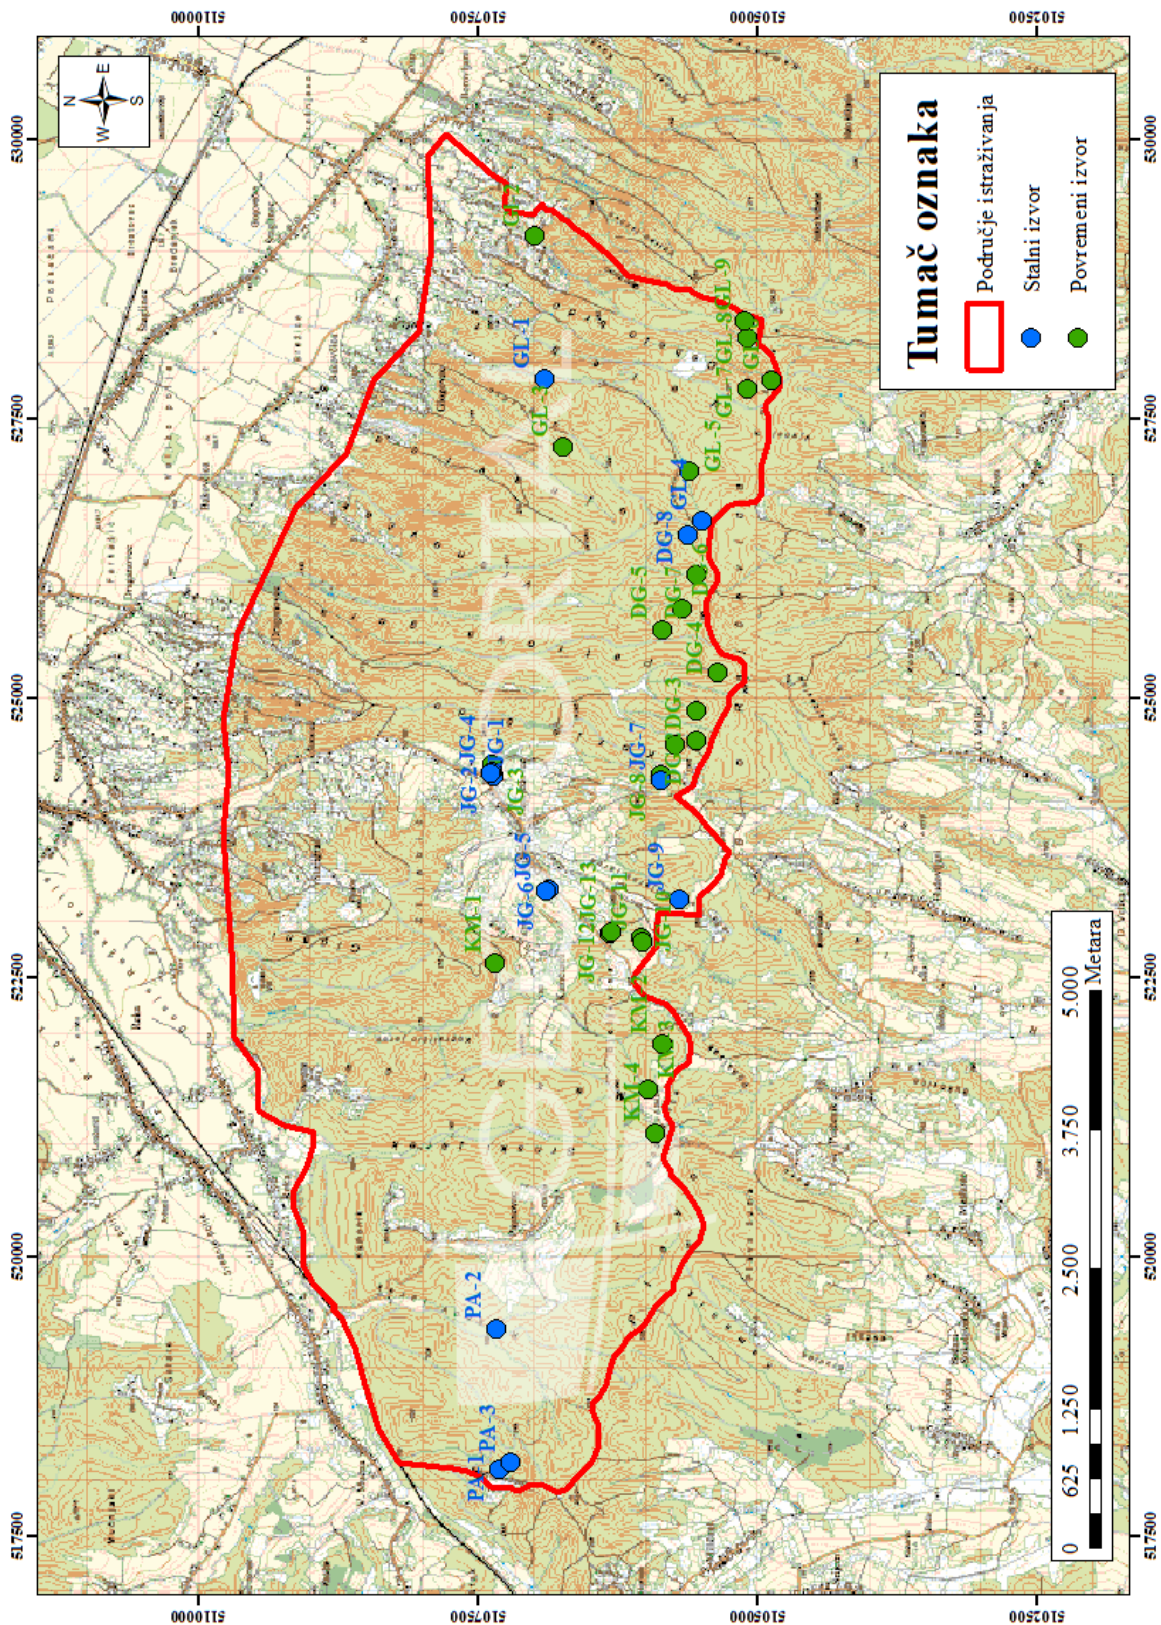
Tumač oznaka
Područje istraživanja
Stalni izvor
Povremeni izvor

N E S W

0 625 1.250 2.500 3.750 5.000 Metara

5110000 5107500 5105000 5102500
530000 527500 525000 522500 520000 517500

GL-1
GL-3
GL-4
GL-5
GL-7
GL-8
GL-9
DG-8
DG-5
DG-4
DG-3
JG-2
JG-4
JG-1
JG-3
JG-8
JG-7
JG-6
JG-5
JG-9
JG-13
JG-11
JG-12
KM-1
KM-3
KM-4
PA-2
PA-3
PA-1